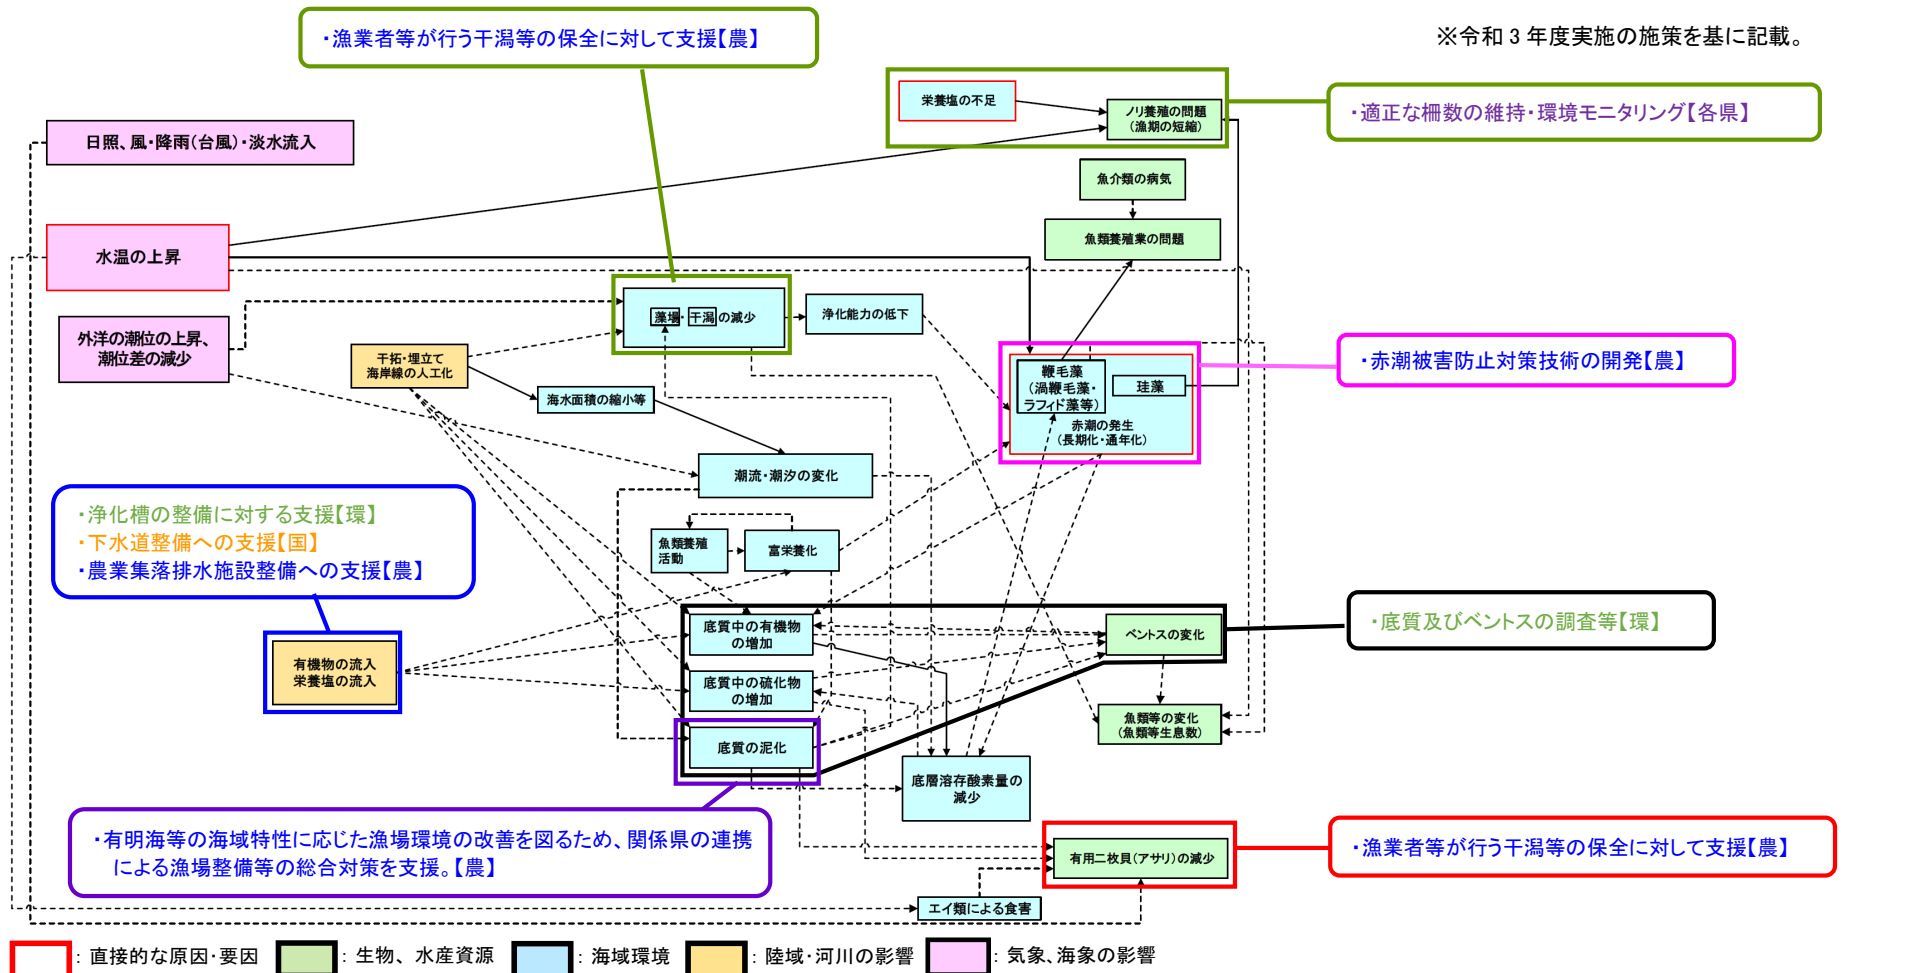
・漁業者等が行う干潟等の保全に対して支援【農】

※令和３年度実施の施策を基に記載。

栄養塩の不足

ノリ養殖の問題（漁期の短縮）

・適正な柵数の維持・環境モニタリング【各県】

日照、風・降雨（台風）・淡水流入

魚介類の病気

魚類養殖業の問題

水温の上昇

外洋の潮位の上昇、潮位差の減少

藻場・干潟の減少

浄化能力の低下

干拓・埋立て 海岸線の人工化

海水面積の縮小等

鞭毛藻（渦鞭毛藻・ラフィド藻等）

珪藻

赤潮の発生（長期化・通年化）

・赤潮被害防止対策技術の開発【農】

潮流・潮汐の変化

・浄化槽の整備に対する支援【環】
・下水道整備への支援【国】
・農業集落排水施設整備への支援【農】

魚類養殖活動

富栄養化

底質中の有機物の増加

ベントスの変化

・底質及びベントスの調査等【環】

有機物の流入 栄養塩の流入

底質中の硫化物の増加

魚類等の変化（魚類等生息数）

底質の泥化

底層溶存酸素量の減少

・有明海等の海域特性に応じた漁場環境の改善を図るため、関係県の連携による漁場整備等の総合対策を支援。【農】

有用二枚貝（アサリ）の減少

・漁業者等が行う干潟等の保全に対して支援【農】

エイ類による食害

：直接的な原因・要因　：生物、水産資源　：海域環境　：陸域・河川の影響　：気象、海象の影響